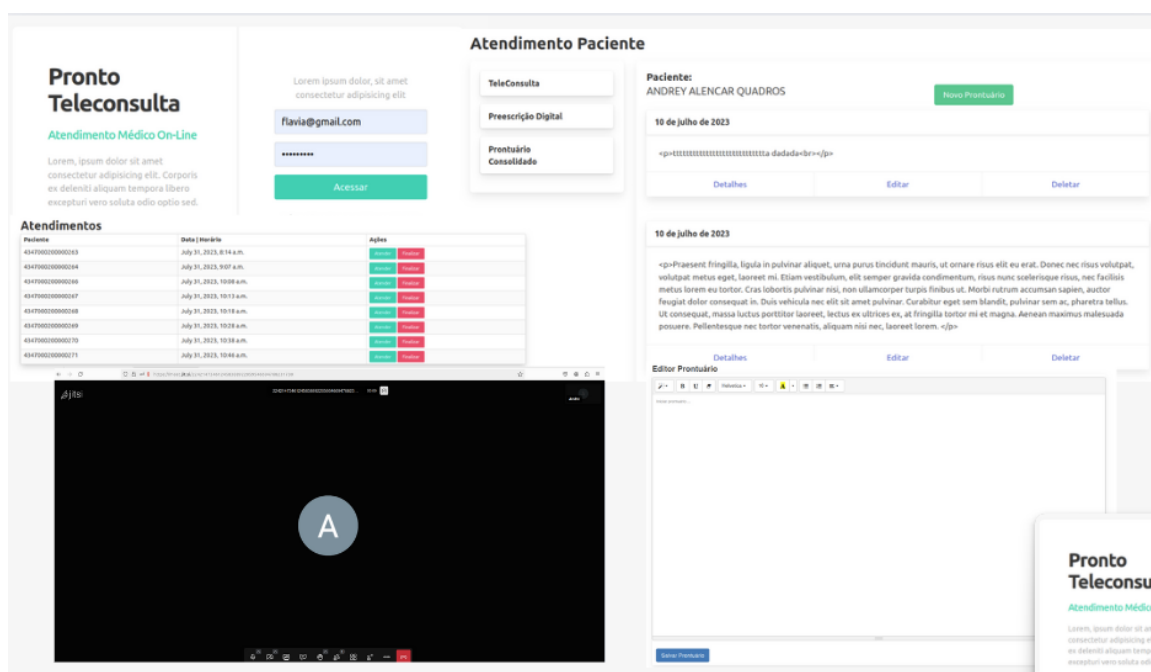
Pronto Teleconsulta

Atendimento Médico On-Line

Lorem, ipsum dolor sit amet consectetur adipisicing elit. Corporis ex deleniti aliquam tempora libero excepturi vero soluta odio optio sed.

Lorem ipsum dolor, sit amet consectetur adipisicing elit

flavia@gmail.com

••••••••••

Acessar

Atendimento Paciente

TeleConsulta

Preescrição Digital

Prontuário Consolidado

Paciente:
ANDREY ALENCAR QUADROS

Novo Prontuário

10 de julho de 2023

<p>tttttttttttttttttttttttttttta dadada<br></p>

Detalhes | Editar | Deletar

10 de julho de 2023

<p>Praesent fringilla, ligula in pulvinar aliquet, urna purus tincidunt mauris, ut ornare risus elit eu erat. Donec nec risus volutpat, volutpat metus eget, laoreet mi. Etiam vestibulum, elit semper gravida condimentum, risus nunc scelerisque risus, nec facilisis metus lorem eu tortor. Cras lobortis pulvinar nisi, non ullamcorper turpis finibus ut. Morbi rutrum accumsan sapien, auctor feugiat dolor consequat in. Duis vehicula nec elit sit amet pulvinar. Curabitur eget sem blandit, pulvinar sem ac, pharetra tellus. Ut consequat, massa luctus porttitor laoreet, lectus ex ultrices ex, at fringilla tortor mi et magna. Aenean maximus malesuada posuere. Pellentesque nec tortor venenatis, aliquam nisi nec, laoreet lorem. </p>

Detalhes | Editar | Deletar

Atendimentos

| Paciente | Data \| Horário | Ações |
|---|---|---|
| 4347060260000263 | July 31, 2023, 8:14 a.m. | Atender Finalizar |
| 4347060260000264 | July 31, 2023, 9:07 a.m. | Atender Finalizar |
| 4347060260000266 | July 31, 2023, 10:08 a.m. | Atender Finalizar |
| 4347060260000267 | July 31, 2023, 10:13 a.m. | Atender Finalizar |
| 4347060260000268 | July 31, 2023, 10:18 a.m. | Atender Finalizar |
| 4347060260000269 | July 31, 2023, 10:28 a.m. | Atender Finalizar |
| 4347060260000270 | July 31, 2023, 10:58 a.m. | Atender Finalizar |
| 4347060260000271 | July 31, 2023, 10:46 a.m. | Atender Finalizar |

jitsi

A

Editor Prontuário

Helvetica

Salvar Prontuario

Pronto Teleconsu

Atendimento Médic

Lorem, ipsum dolor sit a consectetur adipisicing e ex deleniti aliquam temp excepturi vero soluta odi